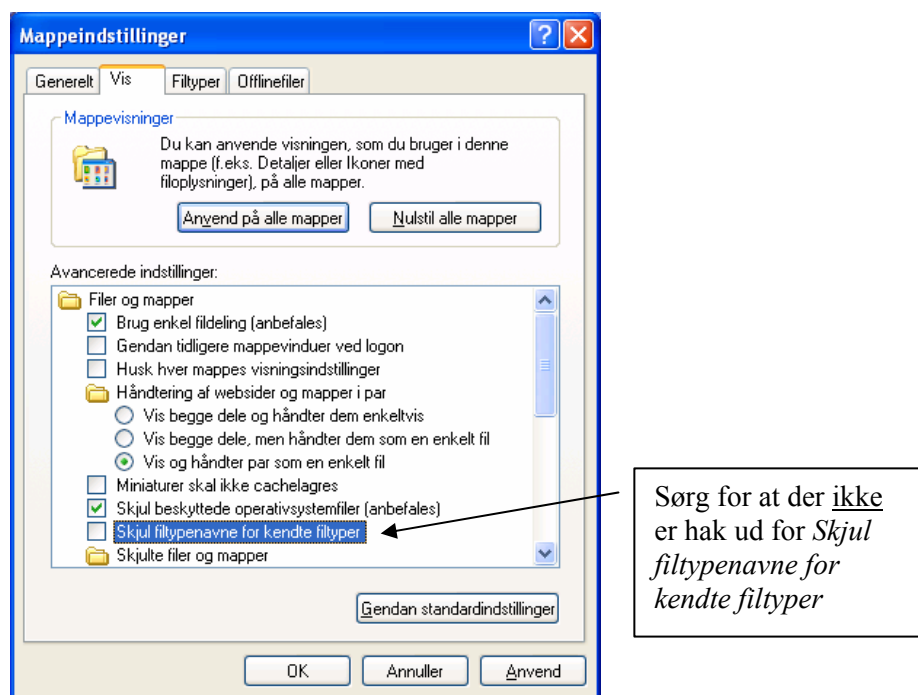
Mappeindstillinger

Generelt | Vis | Filtyper | Offlinefiler

Mappevisninger

Du kan anvende visningen, som du bruger i denne mappe (f.eks. Detaljer eller Ikoner med filoplysninger), på alle mapper.

Anvend på alle mapper | Nulstil alle mapper

Avancerede indstillinger:

Filer og mapper
Brug enkel fildeling (anbefales)
Gendan tidligere mappevinduer ved logon
Husk hver mappes visningsindstillinger
Håndtering af websider og mapper i par
Vis begge dele og håndter dem enkeltvis
Vis begge dele, men håndter dem som en enkelt fil
Vis og håndter par som en enkelt fil
Miniaturer skal ikke cachelagres
Skjul beskyttede operativsystemfiler (anbefales)
Skjul filtypenavne for kendte filtyper
Skjulte filer og mapper

Gendan standardindstillinger

OK | Annuller | Anvend

Sørg for at der ikke er hak ud for *Skjul filtypenavne for kendte filtyper*